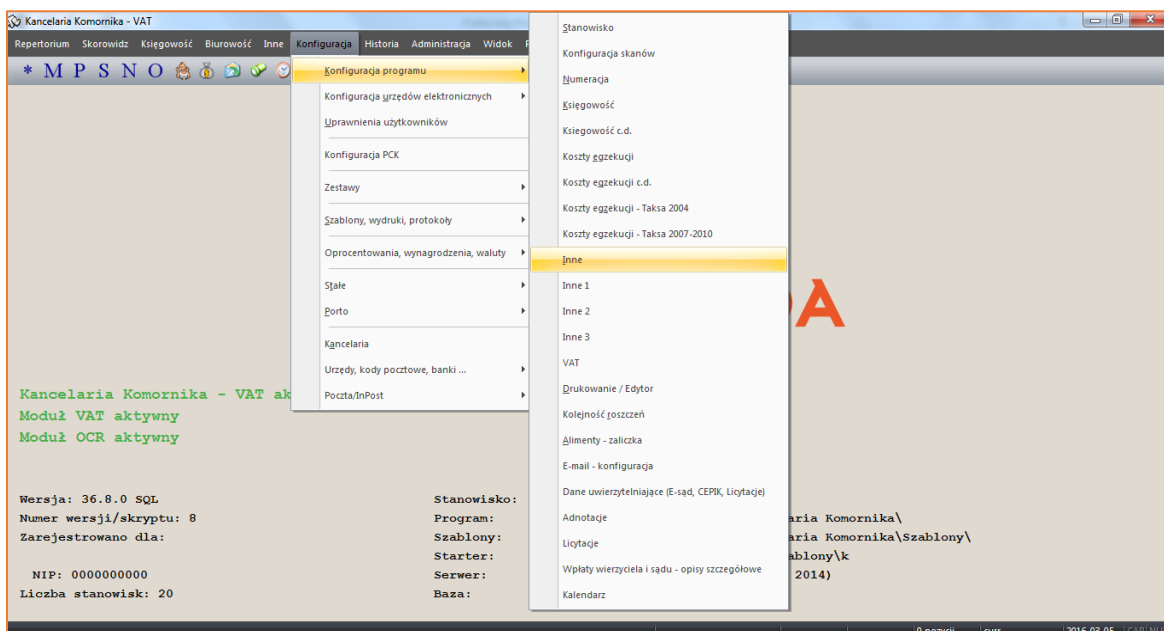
Kancelaria Komornika - VAT

Repertorium Skorowidz Księgowość Biurowość Inne Konfiguracja Historia Administracja Widok

* M P S N O

Konfiguracja programu
Konfiguracja urzędów elektronicznych
Uprawnienia użytkowników
Konfiguracja PCK
Zestawy
Szablony, wydruki, protokoły
Oprocentowania, wynagrodzenia, waluty
Stałe
Porto
Kancelaria
Urzędy, kody pocztowe, banki ...
Poczta/InPost

Stanowisko
Konfiguracja skanów
Numeracja
Księgowość
Księgowość c.d.
Koszty egzekucji
Koszty egzekucji c.d.
Koszty egzekucji - Taksa 2004
Koszty egzekucji - Taksa 2007-2010
Inne
Inne 1
Inne 2
Inne 3
VAT
Drukowanie / Edytor
Kolejność roszczeń
Alimenty - zaliczka
E-mail - konfiguracja
Dane uwierzytelniające (E-sąd, CEPIK, Licytacje)
Adnotacje
Licytacje
Wpłaty wierzyciela i sądu - opisy szczegółowe
Kalendarz

DA

Kancelaria Komornika - VAT ak
Moduł VAT aktywny
Moduł OCR aktywny

Wersja: 36.8.0 SQL
Numer wersji/skryptu: 8
Zarejestrowano dla:

NIP: 0000000000
Liczba stanowisk: 20

Stanowisko:
Program: aria Komornika\
Szablony: aria Komornika\Szablony\
Starter: ablony\k
Serwer: 2014)
Baza:

0 pozycji 2016-03-05